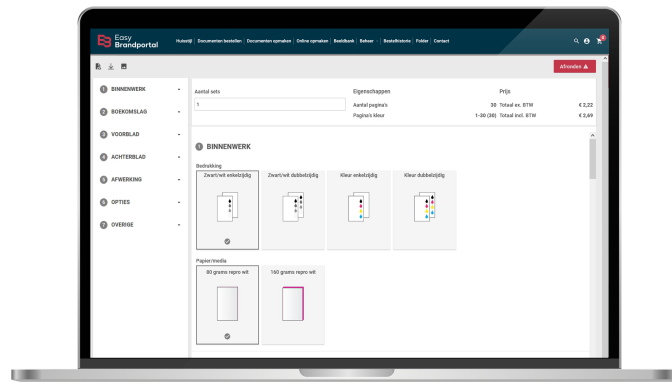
Easy Brandportal

Huisstijl | Documenten bestellen | Documenten opmaken | Online opmaken | Beeldbank | Beheer | Bestelhistorie | Folder | Contact

Afronden

1 BINNENWERK
2 BOEKOMSLAG
3 VOORBLAD
4 ACHTERBLAD
5 AFWERKING
6 OPTIES
7 OVERIGE

Aantal sets
1

Eigenschappen
Aantal pagina's 30
Pagina's kleur 1-30 (30)

Prijs
Totaal ex. BTW € 2,22
Totaal incl. BTW € 2,69

1 BINNENWERK

Bedrukking
Zwart/wit enkelzijdig
Zwart/wit dubbelzijdig
Kleur enkelzijdig
Kleur dubbelzijdig

Papier/media
80 grams repro wit
160 grams repro wit